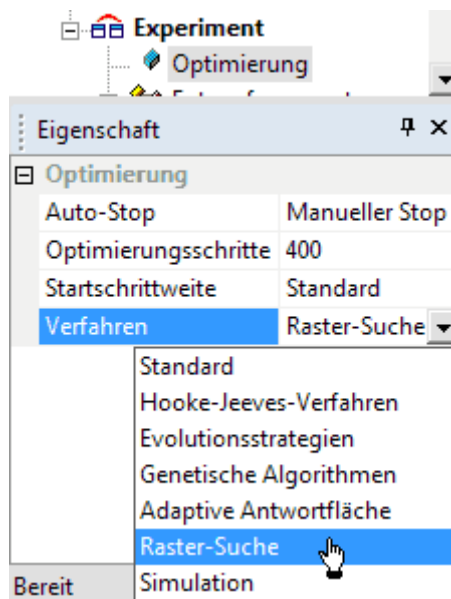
Experiment
Optimierung
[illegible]

Eigenschaft

Optimierung

| | |
|---|---|
| Auto-Stop | Manueller Stop |
| Optimierungsschritte | 400 |
| Startschrittweite | Standard |
| Verfahren | Raster-Suche |

Standard
Hooke-Jeeves-Verfahren
Evolutionsstrategien
Genetische Algorithmen
Adaptive Antwortfläche
Raster-Suche
Simulation

Bereit